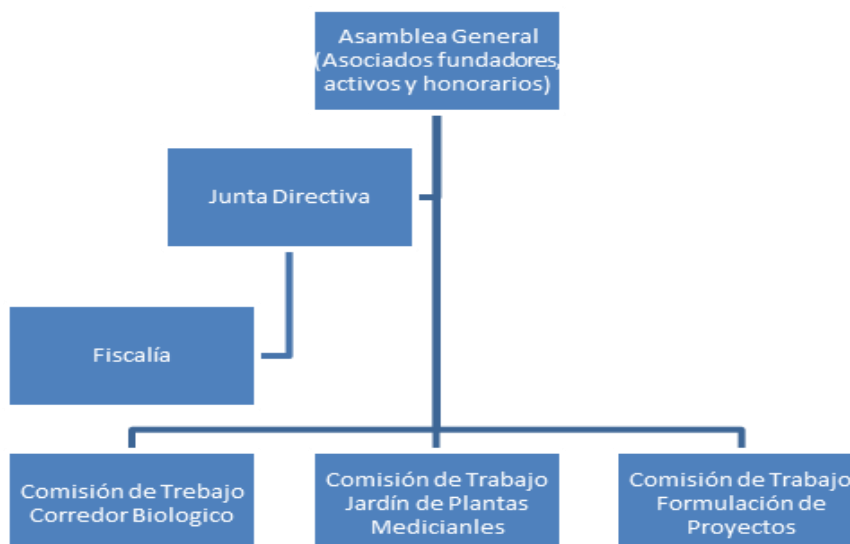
Asamblea General (Asociados fundadores, activos y honorarios)

Junta Directiva

Fiscalía

Comisión de Trebajo Corredor Biologico

Comisión de Trabajo Jardín de Plantas Medicianles

Comisión de Trabajo Formulación de Proyectos